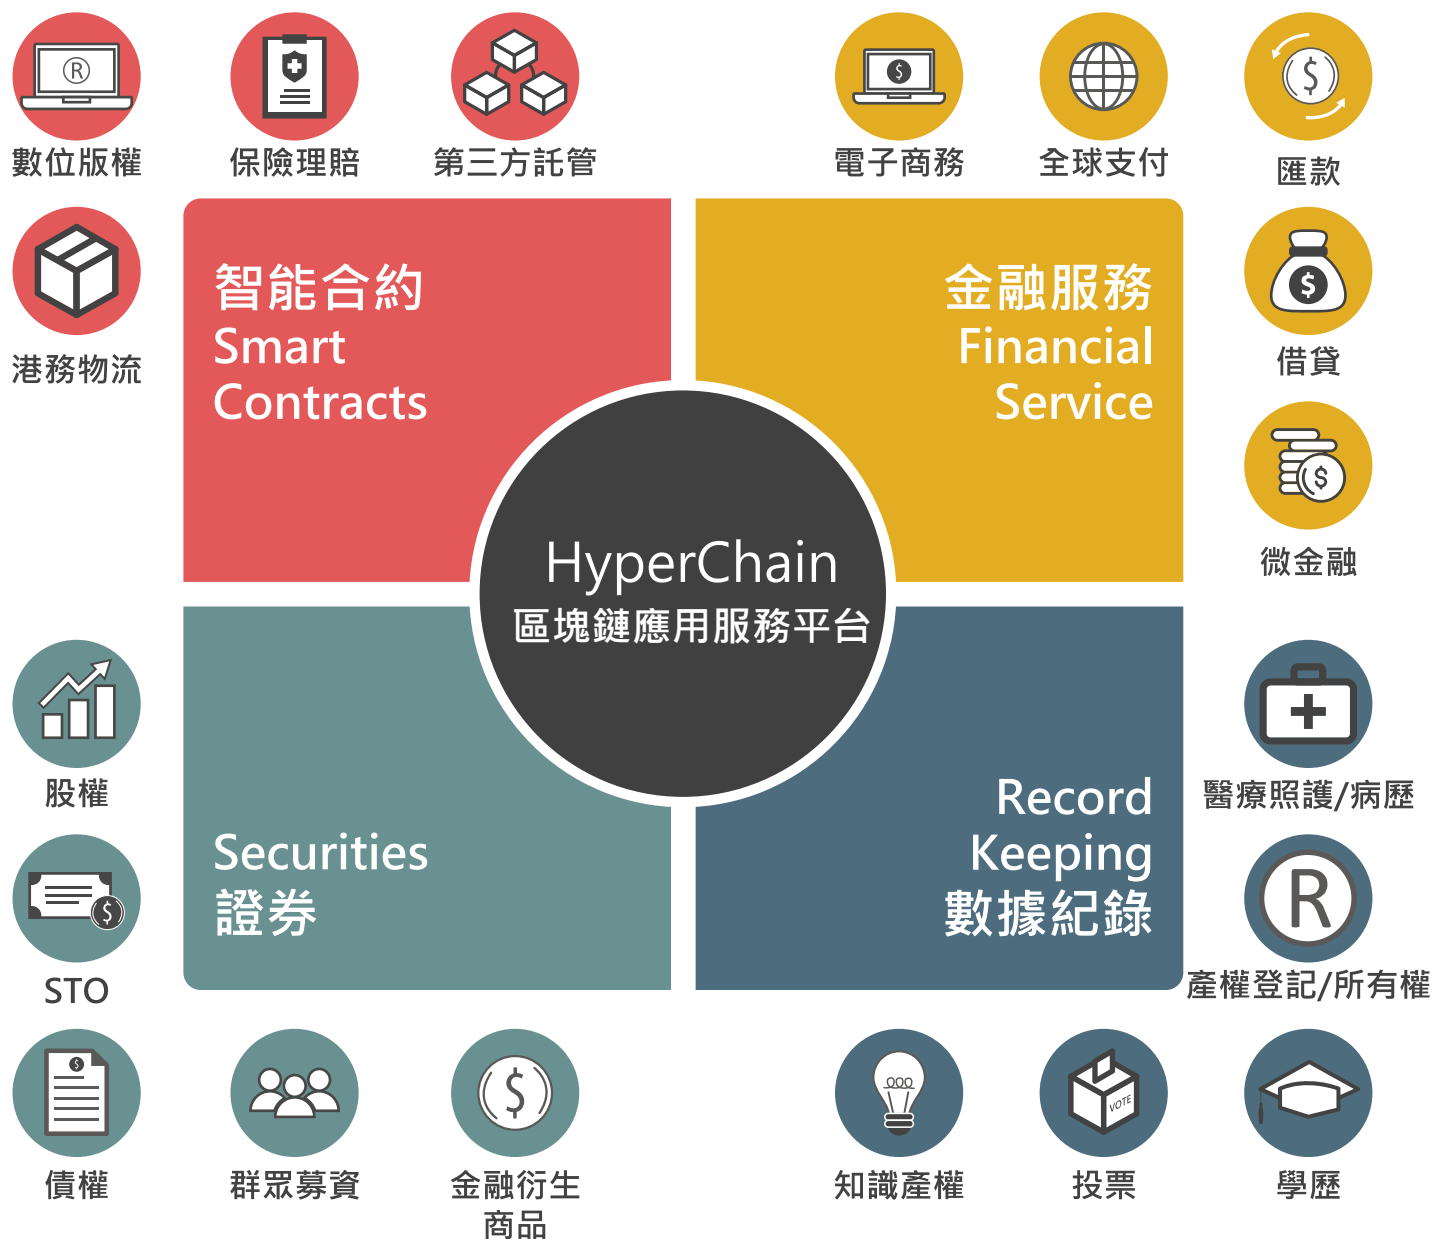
數位版權
保險理賠
第三方託管
電子商務
全球支付
匯款

港務物流
借貸
微金融

智能合約
Smart
Contracts

金融服務
Financial
Service

HyperChain
區塊鏈應用服務平台

Securities
證券

Record
Keeping
數據紀錄

股權
STO
債權
群眾募資
金融衍生商品

醫療照護/病歷
產權登記/所有權
知識產權
投票
學歷